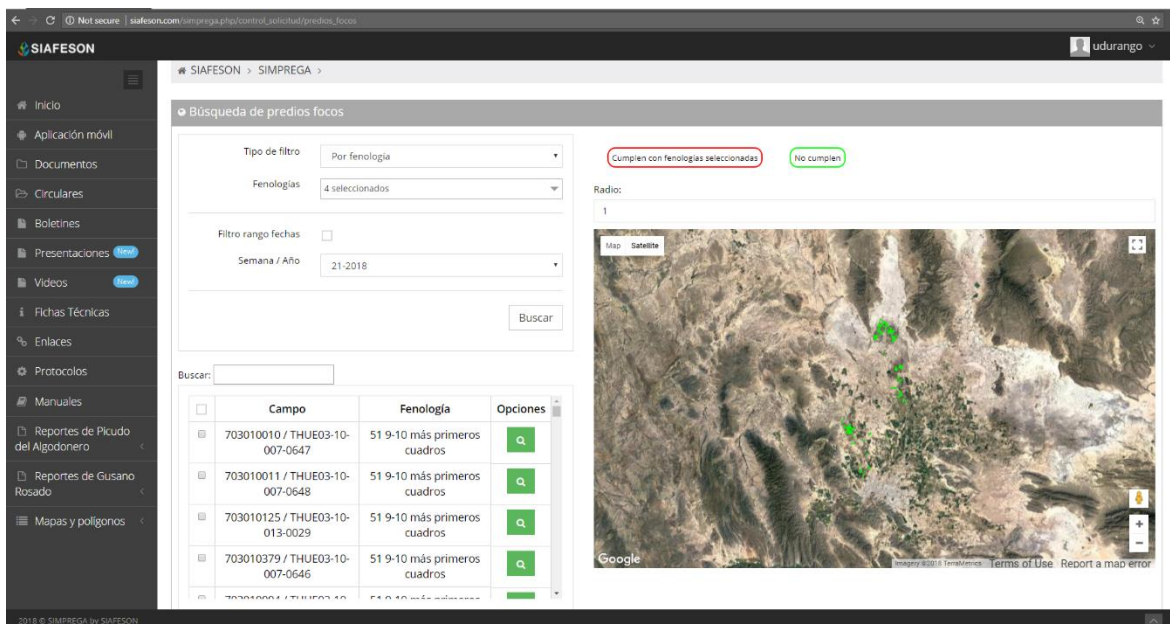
Not secure | siafeson.com/simprega.php/control_solicitud/predios_focos

SIAFESON

udurango

SIAFESON > SIMPREGA >

Inicio
Aplicación móvil
Documentos
Circulares
Boletines
Presentaciones New!
Videos New!
Fichas Técnicas
Enlaces
Protocolos
Manuales
Reportes de Picudo del Algodonero
Reportes de Gusano Rosado
Mapas y polígonos

Búsqueda de predios focos

Tipo de filtro: Por fenología
Fenologías: 4 seleccionados
Filtro rango fechas
Semana / Año: 21-2018
Buscar

Cumplen con fenologías seleccionadas
No cumplen
Radio:
1

Map Satellite

Buscar:

| | Campo | Fenología | Opciones |
|---|---|---|---|
| | 703010010 / THUE03-10-007-0647 | 51 9-10 más primeros cuadros | |
| | 703010011 / THUE03-10-007-0648 | 51 9-10 más primeros cuadros | |
| | 703010125 / THUE03-10-013-0029 | 51 9-10 más primeros cuadros | |
| | 703010379 / THUE03-10-007-0646 | 51 9-10 más primeros cuadros | |
| | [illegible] | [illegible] | |

Google
Imagery ©2018 TerraMetrics Terms of Use Report a map error

2018 © SIMPREGA by SIAFESON